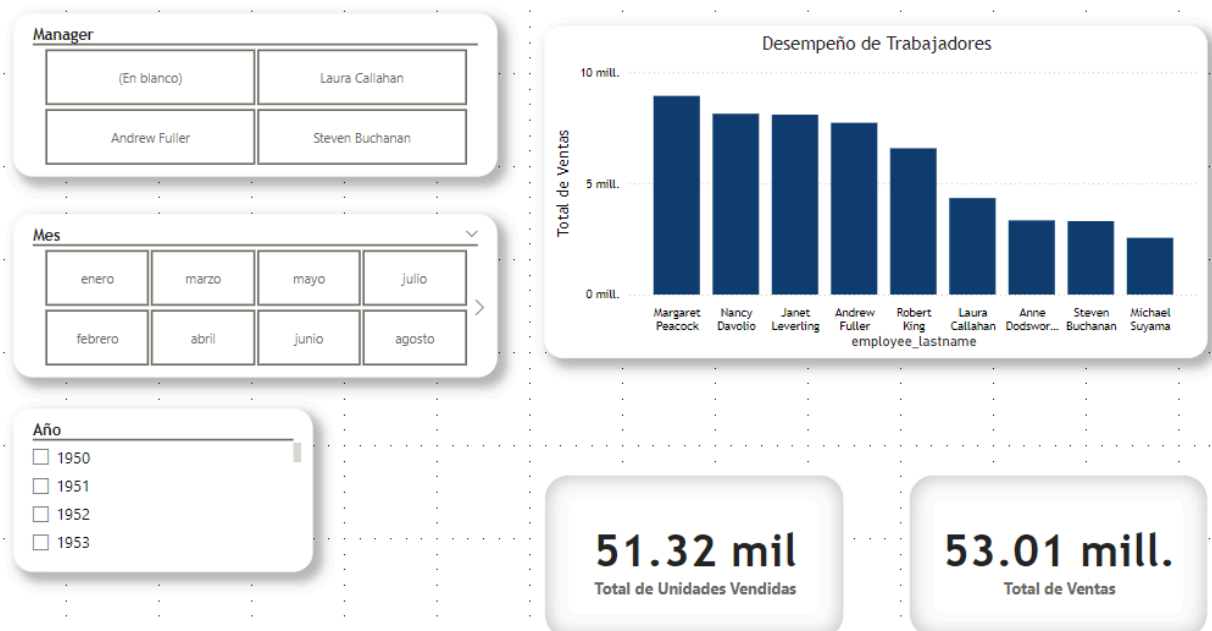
Manager

(En blanco)
Laura Callahan
Andrew Fuller
Steven Buchanan

Mes

enero
marzo
mayo
julio
febrero
abril
junio
agosto

Año

1950
1951
1952
1953

Desempeño de Trabajadores

10 mill.
5 mill.
0 mill.

Total de Ventas

Margaret Peacock
Nancy Davolio
Janet Leverling
Andrew Fuller
Robert King
Laura Callahan
Anne Dodswor...
Steven Buchanan
Michael Suyama

employee_lastname

51.32 mil
Total de Unidades Vendidas

53.01 mill.
Total de Ventas